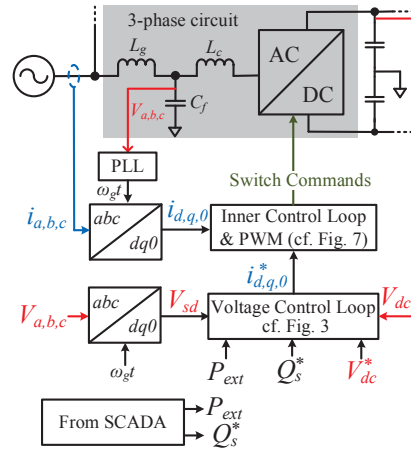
3-phase circuit

$L_g$

$L_c$

AC

DC

$C_f$

$V_{a,b,c}$

PLL

$\omega_g t$

$i_{a,b,c}$

abc

dq0

$i_{d,q,0}$

Switch Commands

Inner Control Loop & PWM (cf. Fig. 7)

$i^*_{d,q,0}$

$V_{a,b,c}$

abc

dq0

$V_{sd}$

Voltage Control Loop cf. Fig. 3

$V_{dc}$

$\omega_g t$

$P_{ext}$

$Q^*_s$

$V^*_{dc}$

From SCADA

$P_{ext}$

$Q^*_s$